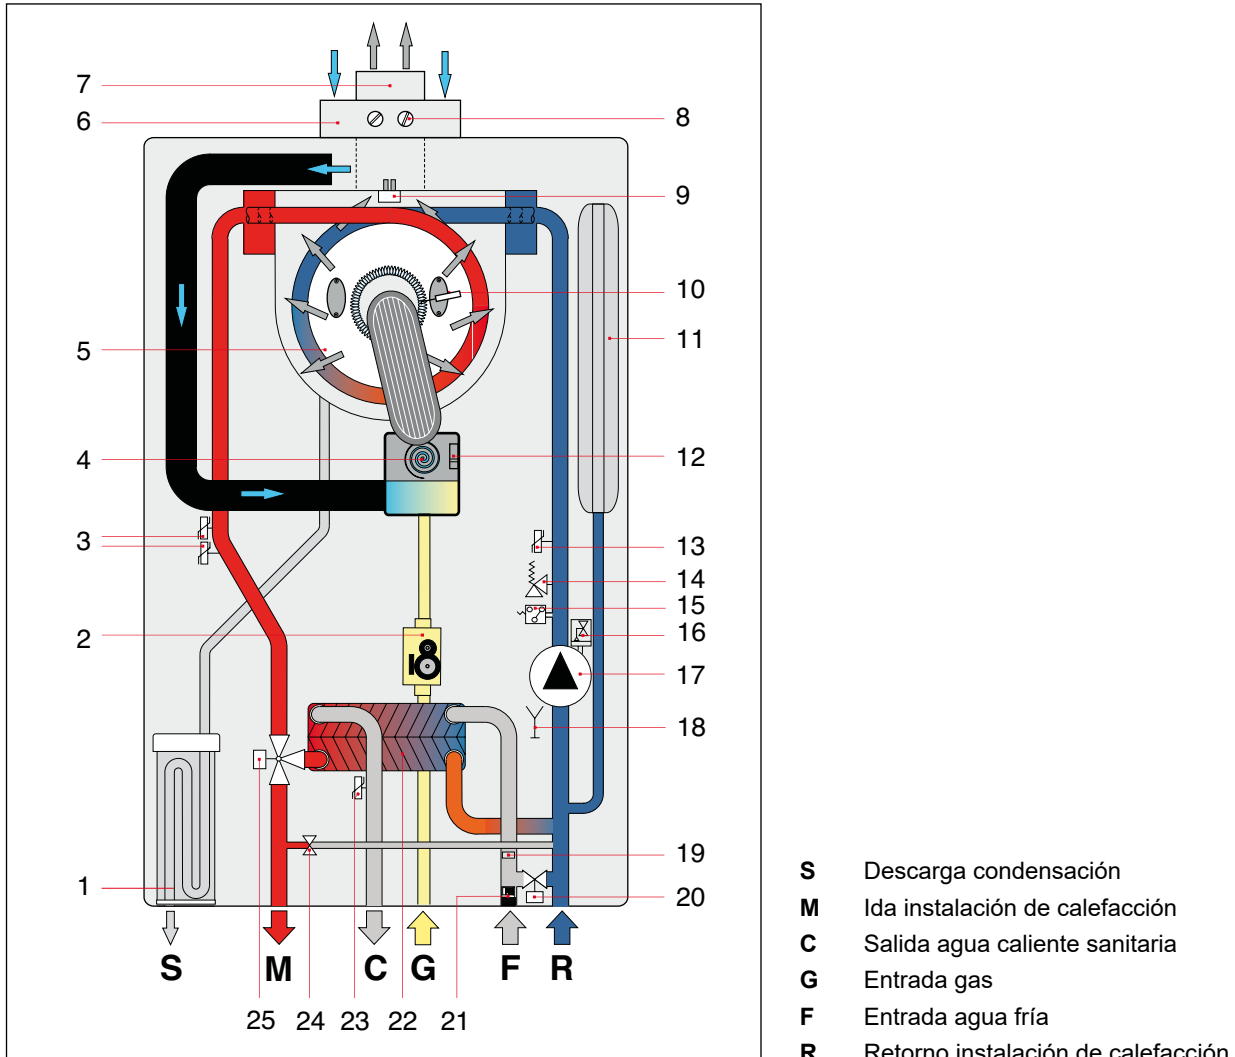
7
6
8
9
10
11
5
4
12
3
13
14
15
16
2
17
18
19
1
20
S M C G F R
25 24 23 22 21

**S** Descarga condensación
**M** Ida instalación de calefacción
**C** Salida agua caliente sanitaria
**G** Entrada gas
**F** Entrada agua fría
**R** Retorno instalación de calefacción